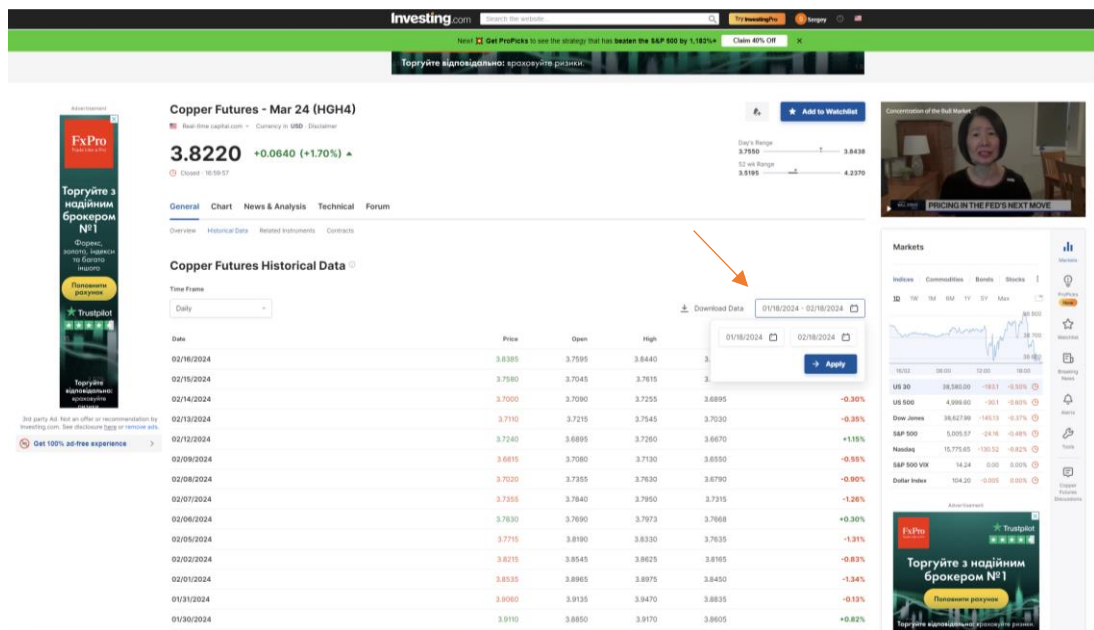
Investing.com Search the website... Try InvestingPro Sergey

New! Get ProPicks to see the strategy that has beaten the S&P 500 by 1,183%* Claim 40% Off ✕

Торгуйте відповідально: враховуйте ризики.

Advertisement

FxPro

Торгуйте з надійним брокером №1

Форекс, золото, індекси та багато іншого

Поповнити рахунок

Trustpilot

Торгуйте відповідально: враховуйте

3rd party Ad. Not an offer or recommendation by Investing.com. See disclosure here or remove ads.

Get 100% ad-free experience

Copper Futures - Mar 24 (HGH4)

Real-time capital.com · Currency in USD · Disclaimer

3.8220 +0.0640 (+1.70%)

Closed · 16:59:57

Add to Watchlist

Day's Range 3.7550 3.8435

52 wk Range 3.5195 4.2370

General Chart News & Analysis Technical Forum

Overview Historical Data Related Instruments Contracts

Copper Futures Historical Data

Time Frame

Daily

Download Data 01/18/2024 - 02/18/2024

01/18/2024 02/18/2024

Apply

| Date | Price | Open | High | | |
|---|---|---|---|---|---|
| 02/16/2024 | 3.8385 | 3.7595 | 3.8440 | | |
| 02/15/2024 | 3.7580 | 3.7045 | 3.7615 | | |
| 02/14/2024 | 3.7000 | 3.7090 | 3.7255 | 3.6895 | -0.30% |
| 02/13/2024 | 3.7110 | 3.7215 | 3.7545 | 3.7030 | -0.35% |
| 02/12/2024 | 3.7240 | 3.6895 | 3.7260 | 3.6670 | +1.15% |
| 02/09/2024 | 3.6815 | 3.7080 | 3.7130 | 3.6550 | -0.55% |
| 02/08/2024 | 3.7020 | 3.7355 | 3.7630 | 3.6790 | -0.90% |
| 02/07/2024 | 3.7355 | 3.7840 | 3.7950 | 3.7315 | -1.26% |
| 02/06/2024 | 3.7830 | 3.7690 | 3.7973 | 3.7668 | +0.30% |
| 02/05/2024 | 3.7715 | 3.8190 | 3.8330 | 3.7635 | -1.31% |
| 02/02/2024 | 3.8215 | 3.8545 | 3.8625 | 3.8165 | -0.83% |
| 02/01/2024 | 3.8535 | 3.8965 | 3.8975 | 3.8450 | -1.34% |
| 01/31/2024 | 3.9060 | 3.9135 | 3.9470 | 3.8835 | -0.13% |
| 01/30/2024 | 3.9110 | 3.8850 | 3.9170 | 3.8605 | +0.82% |

Concentration of the Bull Market

PRICING IN THE FED'S NEXT MOVE

Markets

Indices Commodities Bonds Stocks

1D 1W 1M 6M 1Y 5Y Max

| | | | |
|---|---|---|---|
| US 30 | 38,580.00 | -193.1 | -0.50% |
| US 500 | 4,999.60 | -30.1 | -0.60% |
| Dow Jones | 38,627.99 | -145.13 | -0.37% |
| S&P 500 | 5,005.57 | -24.16 | -0.48% |
| Nasdaq | 15,775.65 | -130.52 | -0.82% |
| S&P 500 VIX | 14.24 | 0.00 | 0.00% |
| Dollar Index | 104.20 | -0.005 | 0.00% |

Markets ProPicks New Watchlist Breaking News Alerts Tools Copper Futures Discussions

Advertisement

FxPro Trustpilot

Торгуйте з надійним брокером №1

Поповнити рахунок

Торгуйте відповідально: враховуйте ризики.